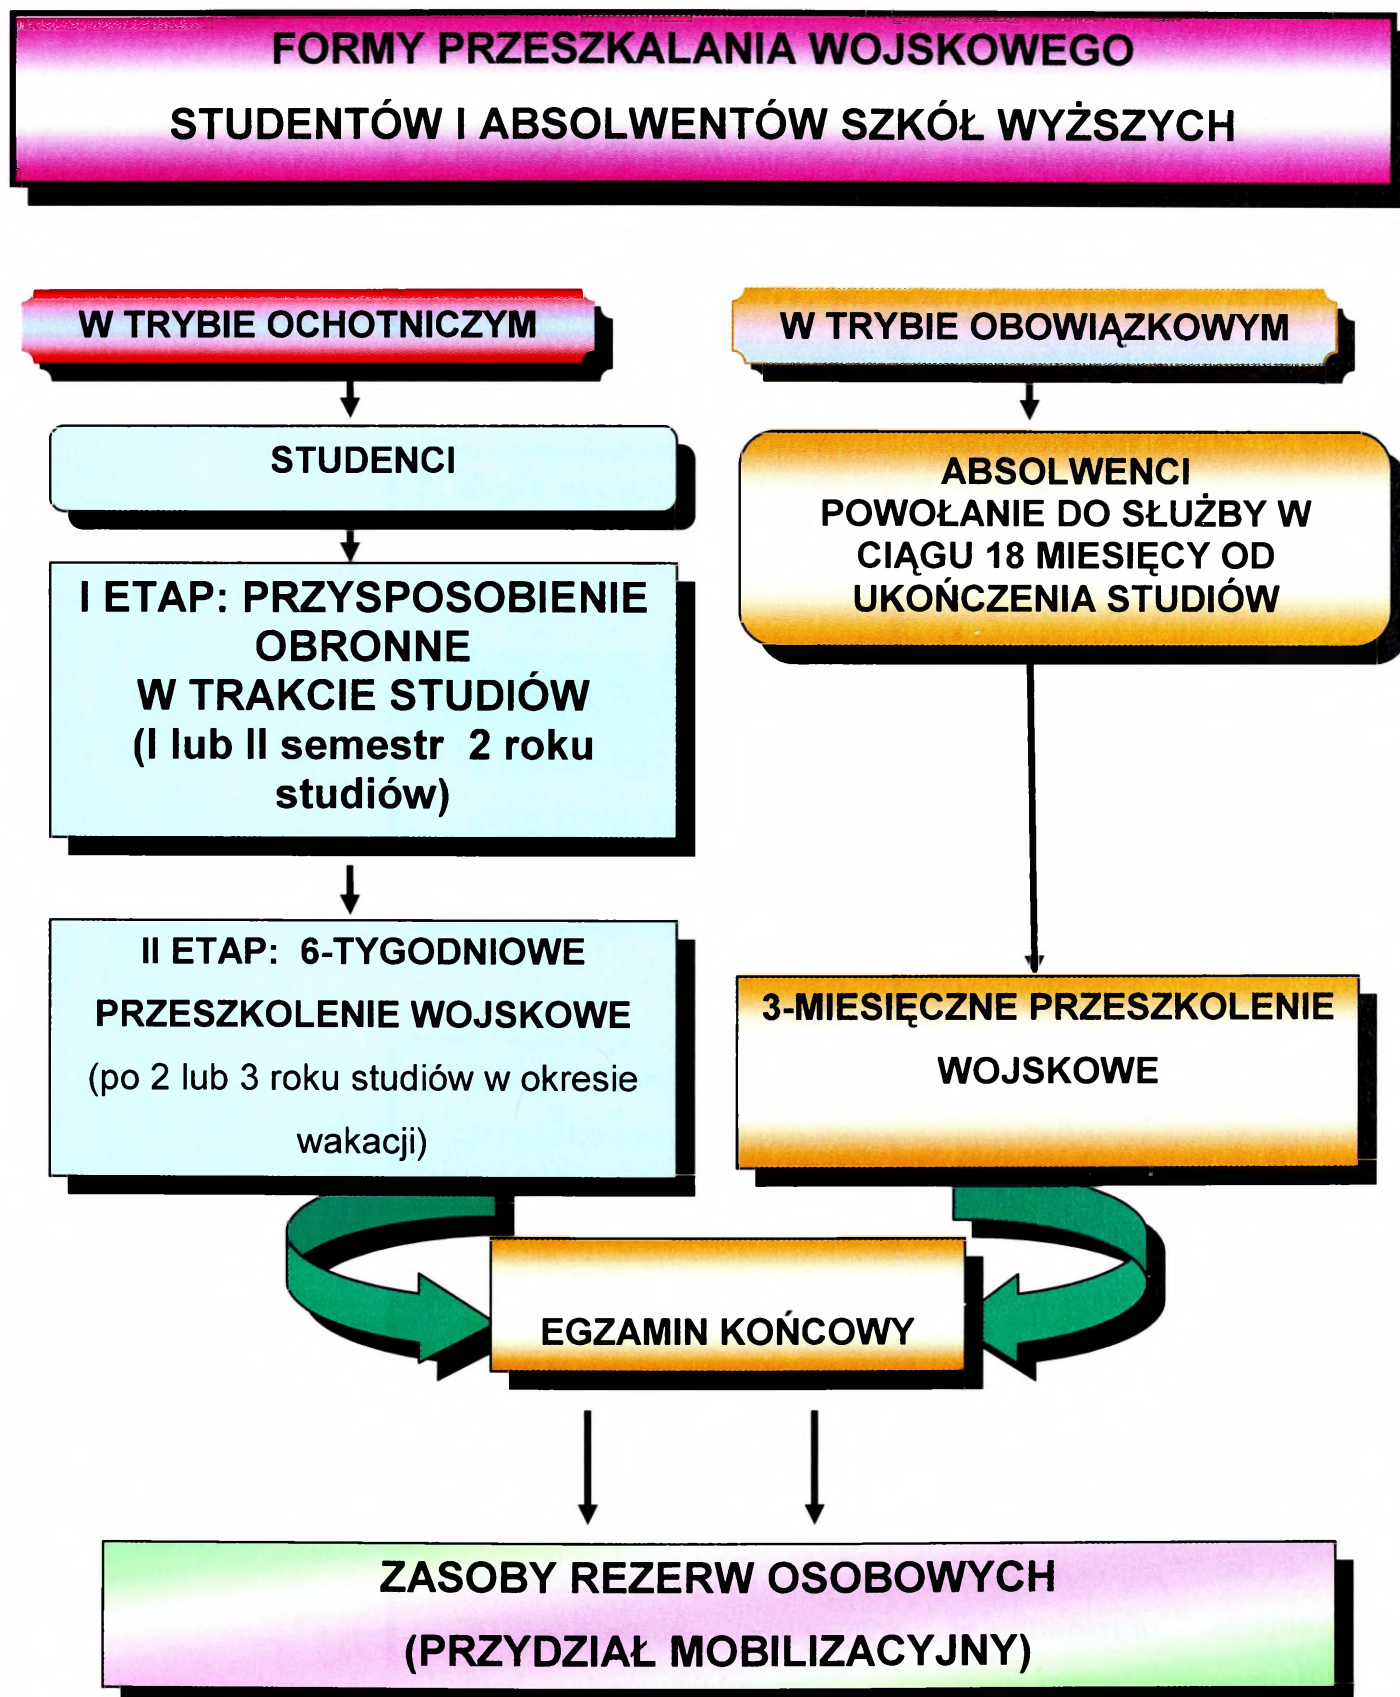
FORMY PRZESZKALANIA WOJSKOWEGO
STUDENTÓW I ABSOLWENTÓW SZKÓŁ WYŻSZYCH

W TRYBIE OCHOTNICZYM

STUDENCI

I ETAP: PRZYSPOSOBIENIE OBRONNE W TRAKCIE STUDIÓW (I lub II semestr 2 roku studiów)

II ETAP: 6-TYGODNIOWE PRZESZKOLENIE WOJSKOWE (po 2 lub 3 roku studiów w okresie wakacji)

W TRYBIE OBOWIĄZKOWYM

ABSOLWENCI
POWOŁANIE DO SŁUŻBY W CIĄGU 18 MIESIĘCY OD UKOŃCZENIA STUDIÓW

3-MIESIĘCZNE PRZESZKOLENIE WOJSKOWE

EGZAMIN KOŃCOWY

ZASOBY REZERW OSOBOWYCH
(PRZYDZIAŁ MOBILIZACYJNY)